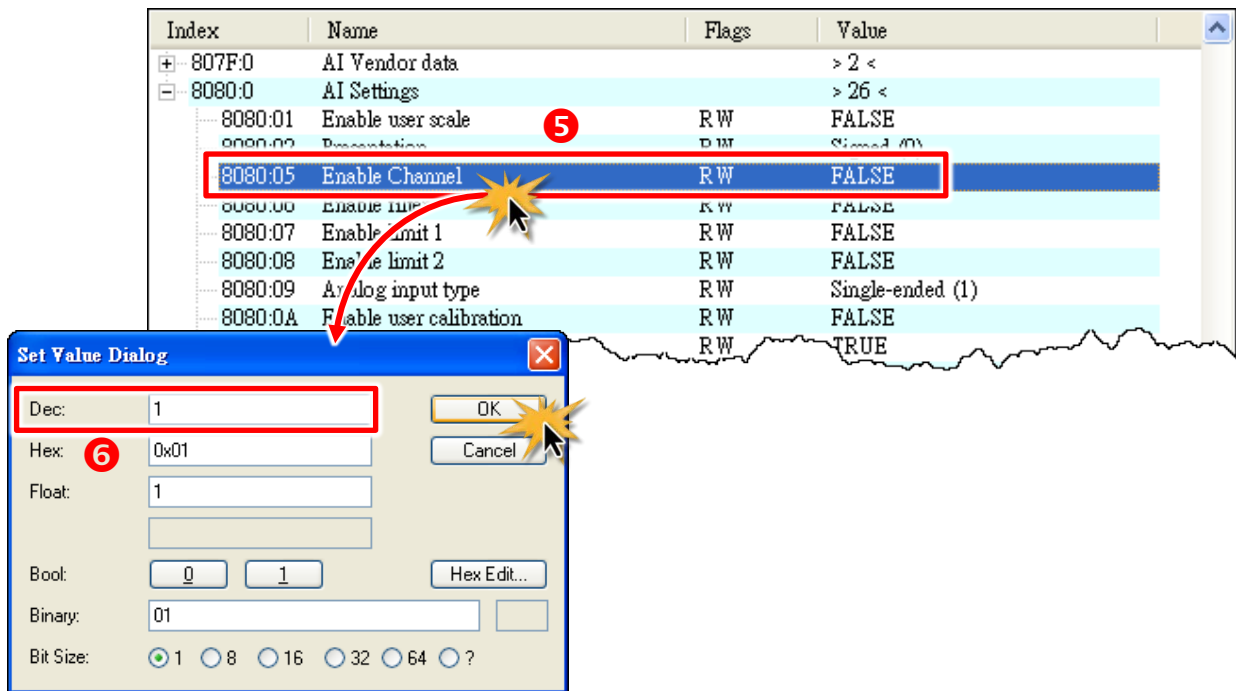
| Index | Name | Flags | Value |
|---|---|---|---|
| 807F:0 | AI Vendor data | | > 2 < |
| 8080:0 | AI Settings | | > 26 < |
| 8080:01 | Enable user scale | RW | FALSE |
| 8080:02 | Presentation | RW | Signed (0) |
| 8080:05 | Enable Channel | RW | FALSE |
| 8080:06 | Enable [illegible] | RW | FALSE |
| 8080:07 | Enable limit 1 | RW | FALSE |
| 8080:08 | Enable limit 2 | RW | FALSE |
| 8080:09 | Analog input type | RW | Single-ended (1) |
| 8080:0A | Enable user calibration | RW | FALSE |
| | | RW | TRUE |

5

Set Value Dialog

Dec: 1
OK
Hex: 0x01
6
Cancel
Float: 1
Bool: 0 1
Hex Edit...
Binary: 01
Bit Size: 1 8 16 32 64 ?